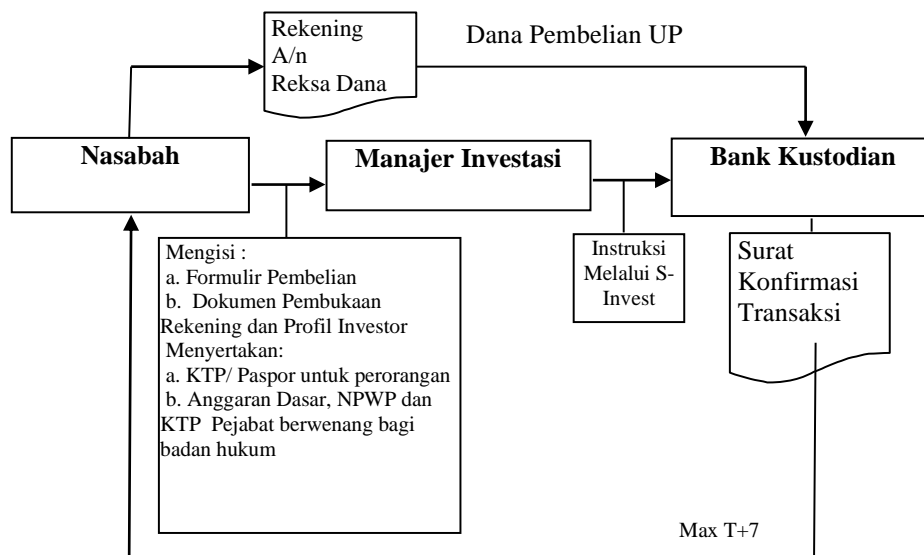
Rekening A/n Reksa Dana

Dana Pembelian UP

Nasabah

Manajer Investasi

Bank Kustodian

Mengisi :
a. Formulir Pembelian
b. Dokumen Pembukaan Rekening dan Profil Investor
Menyertakan:
a. KTP/ Paspor untuk perorangan
b. Anggaran Dasar, NPWP dan KTP Pejabat berwenang bagi badan hukum

Instruksi Melalui S-Invest

Surat Konfirmasi Transaksi

Max T+7